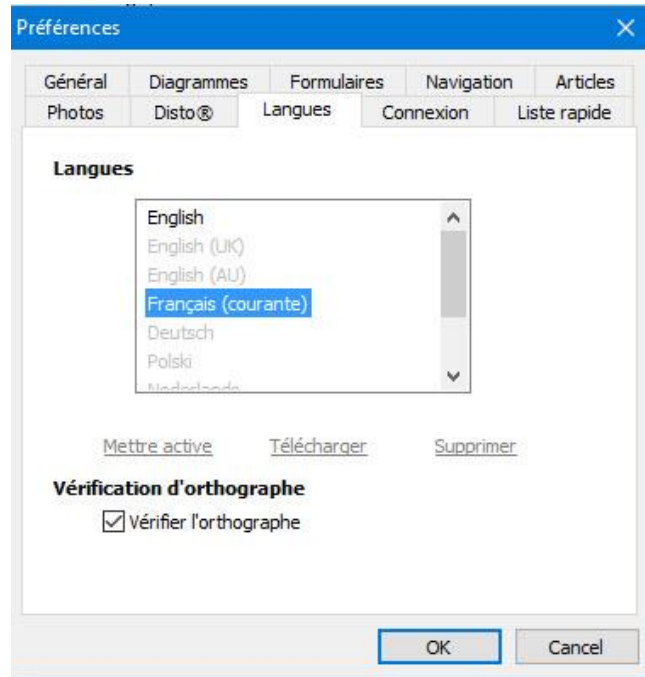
Préférences

Général Diagrammes Formulaires Navigation Articles
Photos Disto® Langues Connexion Liste rapide

Langues

English
English (UK)
English (AU)
Français (courante)
Deutsch
Polski
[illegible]

Mettre active Télécharger Supprimer

Vérification d'orthographe
Vérifier l'orthographe

OK Cancel